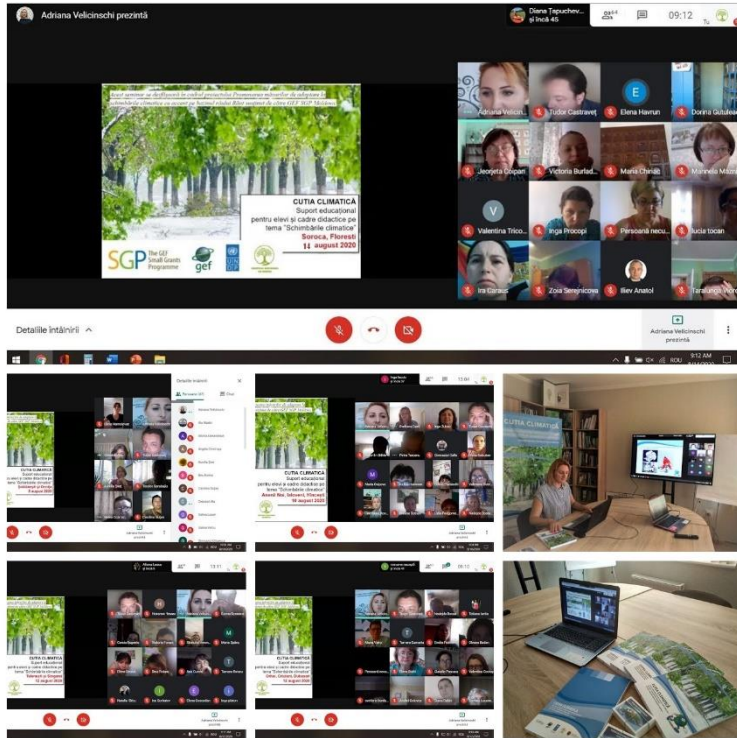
Adriana Velicinschi prezintă

Diana Țapuchev... și încă 45

46

09:12

Acest seminar se desfășoară în cadrul proiectului Promovarea măsurilor de adaptare la schimbările climatice cu accent pe bazinul râului Răut susținut de către GEF SGP Moldova

CUTIA CLIMATICĂ
Suport educațional pentru elevi și cadre didactice pe tema "Schimbările climatice"
Soroca, Florești
11 august 2020

SGP The GEF Small Grants Programme

gef

Adriana Velicinschi
Tudor Castraveț
Elena Havrun
Dorina Gutuleac
Jeorjeta Cojocari
Victoria Burlad...
Maria Chiriac
Marinela Mâzni...
Valentina Trico...
Inga Procopi
Persoană necu...
Lucia tocan
Ira Caraus
Zoia Sereinicova
Iliev Anatol
Taralunga Vior...

Detaliile întâlnirii

Adriana Velicinschi prezintă

9:12 AM

CUTIA CLIMATICĂ
Suport educațional pentru elevi și cadre didactice pe tema "Schimbările climatice"
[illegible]
9 august 2020

Detaliile întâlnirii

CUTIA CLIMATICĂ
Suport educațional pentru elevi și cadre didactice pe tema "Schimbările climatice"
Anenii Noi, Ialoveni, Hîncești
10 august 2020

CUTIA CLIMATICĂ
Suport educațional pentru elevi și cadre didactice pe tema "Schimbările climatice"
Telenești și Orhei
12 august 2020

CUTIA CLIMATICĂ
Suport educațional pentru elevi și cadre didactice pe tema "Schimbările climatice"
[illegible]
13 august 2020